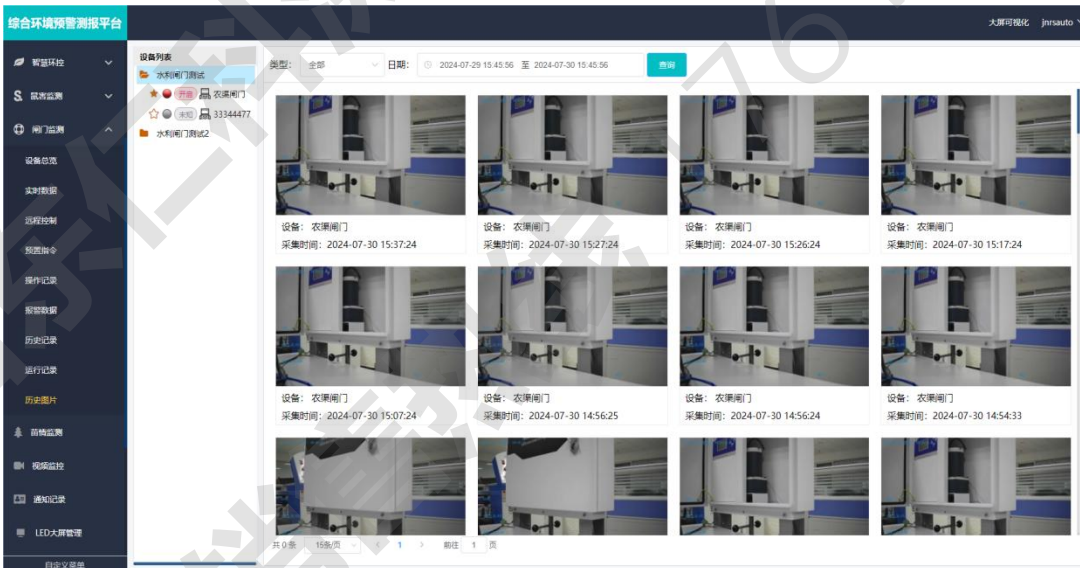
综合环境预警测报平台

大屏可视化 jnrsauto

智慧环控
鼠害监测
闸门监测
设备总览
实时数据
远程控制
预置指令
操作记录
报警数据
历史记录
运行记录
历史图片
苗情监测
视频监控
通知记录
LED大屏管理
自定义菜单

设备列表
水利闸门测试
开启 农渠闸门
未知 33344477
水利闸门测试2

类型: 全部 日期: 2024-07-29 15:45:56 至 2024-07-30 15:45:56 查询

设备: 农渠闸门
采集时间: 2024-07-30 15:37:24

设备: 农渠闸门
采集时间: 2024-07-30 15:27:24

设备: 农渠闸门
采集时间: 2024-07-30 15:26:24

设备: 农渠闸门
采集时间: 2024-07-30 15:17:24

设备: 农渠闸门
采集时间: 2024-07-30 15:07:24

设备: 农渠闸门
采集时间: 2024-07-30 14:56:25

设备: 农渠闸门
采集时间: 2024-07-30 14:56:24

设备: 农渠闸门
采集时间: 2024-07-30 14:54:33

共 0 条 15条/页 1 前往 1 页